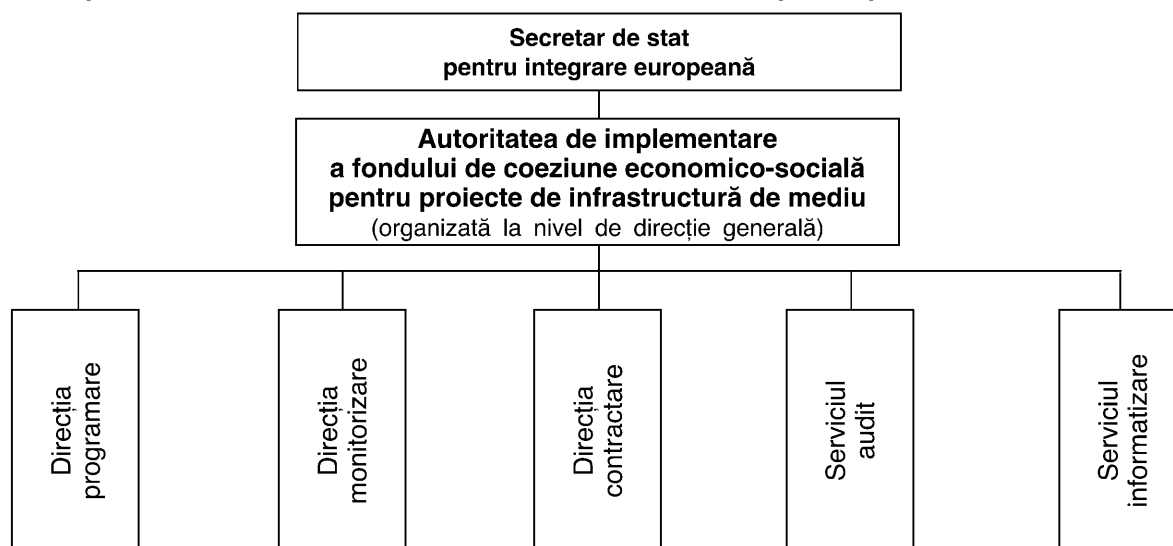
Secretar de stat
pentru integrare europeană

Autoritatea de implementare
a fondului de coeziune economico-socială
pentru proiecte de infrastructură de mediu
(organizată la nivel de direcție generală)

Direcția programare

Direcția monitorizare

Direcția contractare

Serviciul audit

Serviciul informatizare